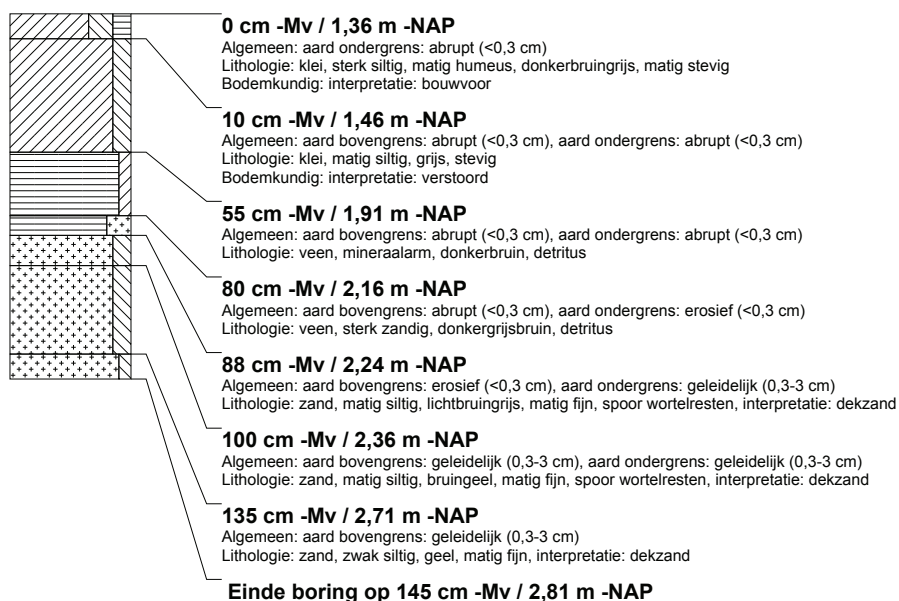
0 cm -Mv / 1,36 m -NAP
Algemeen: aard ondergrens: abrupt (<0,3 cm)
Lithologie: klei, sterk siltig, matig humeus, donkerbruingrijs, matig stevig
Bodemkundig: interpretatie: bouwvoor

10 cm -Mv / 1,46 m -NAP
Algemeen: aard bovengrens: abrupt (<0,3 cm), aard ondergrens: abrupt (<0,3 cm)
Lithologie: klei, matig siltig, grijs, stevig
Bodemkundig: interpretatie: verstoord

55 cm -Mv / 1,91 m -NAP
Algemeen: aard bovengrens: abrupt (<0,3 cm), aard ondergrens: abrupt (<0,3 cm)
Lithologie: veen, mineraalarm, donkerbruin, detritus

80 cm -Mv / 2,16 m -NAP
Algemeen: aard bovengrens: abrupt (<0,3 cm), aard ondergrens: erosief (<0,3 cm)
Lithologie: veen, sterk zandig, donkergrijsbruin, detritus

88 cm -Mv / 2,24 m -NAP
Algemeen: aard bovengrens: erosief (<0,3 cm), aard ondergrens: geleidelijk (0,3-3 cm)
Lithologie: zand, matig siltig, lichtbruingrijs, matig fijn, spoor wortelresten, interpretatie: dekzand

100 cm -Mv / 2,36 m -NAP
Algemeen: aard bovengrens: geleidelijk (0,3-3 cm), aard ondergrens: geleidelijk (0,3-3 cm)
Lithologie: zand, matig siltig, bruingeel, matig fijn, spoor wortelresten, interpretatie: dekzand

135 cm -Mv / 2,71 m -NAP
Algemeen: aard bovengrens: geleidelijk (0,3-3 cm)
Lithologie: zand, zwak siltig, geel, matig fijn, interpretatie: dekzand

Einde boring op 145 cm -Mv / 2,81 m -NAP